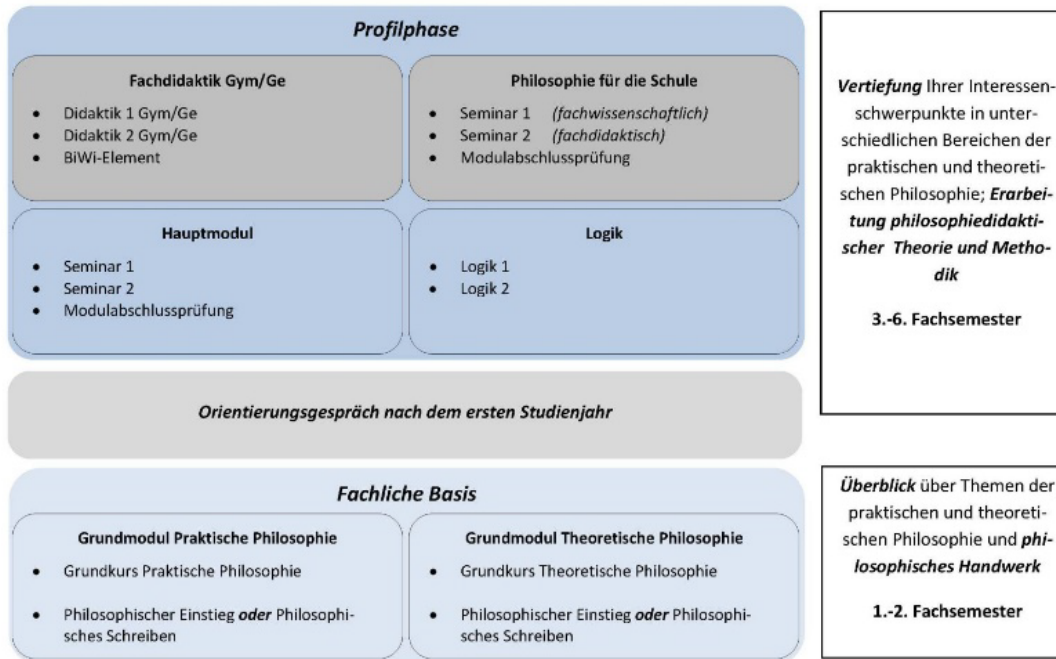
Profilphase

Fachdidaktik Gym/Ge
- Didaktik 1 Gym/Ge
- Didaktik 2 Gym/Ge
- BiWi-Element

Philosophie für die Schule
- Seminar 1 (fachwissenschaftlich)
- Seminar 2 (fachdidaktisch)
- Modulabschlussprüfung

Hauptmodul
- Seminar 1
- Seminar 2
- Modulabschlussprüfung

Logik
- Logik 1
- Logik 2

Vertiefung Ihrer Interessenschwerpunkte in unterschiedlichen Bereichen der praktischen und theoretischen Philosophie; Erarbeitung philosophiedidaktischer Theorie und Methodik

3.-6. Fachsemester

Orientierungsgespräch nach dem ersten Studienjahr

Fachliche Basis

Grundmodul Praktische Philosophie
- Grundkurs Praktische Philosophie
- Philosophischer Einstieg oder Philosophisches Schreiben

Grundmodul Theoretische Philosophie
- Grundkurs Theoretische Philosophie
- Philosophischer Einstieg oder Philosophisches Schreiben

Überblick über Themen der praktischen und theoretischen Philosophie und philosophisches Handwerk

1.-2. Fachsemester